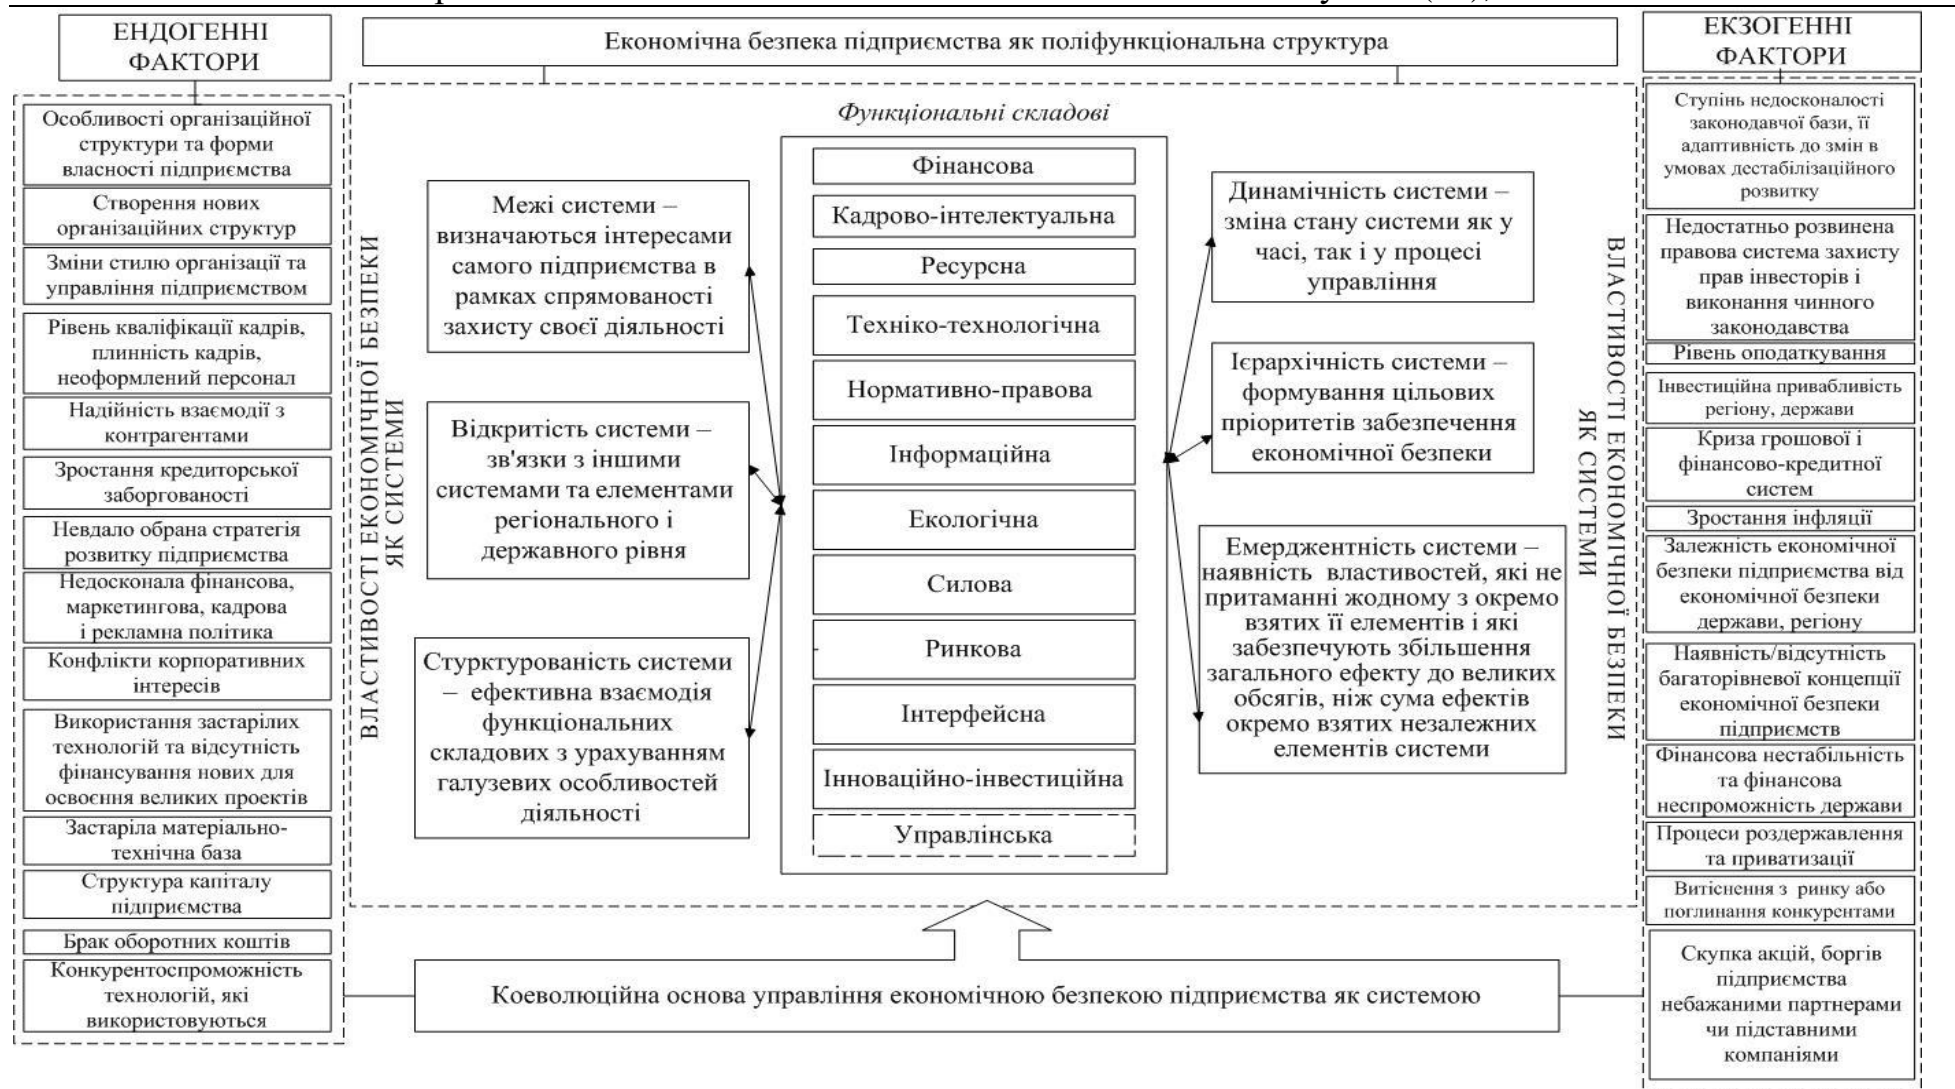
ЕНДОГЕННІ ФАКТОРИ

Економічна безпека підприємства як поліфункціональна структура

ЕКЗОГЕННІ ФАКТОРИ

Особливості організаційної структури та форми власності підприємства

Створення нових організаційних структур

Зміни стилю організації та управління підприємством

Рівень кваліфікації кадрів, плинність кадрів, неоформлений персонал

Надійність взаємодії з контрагентами

Зростання кредиторської заборгованості

Невдало обрана стратегія розвитку підприємства

Недосконала фінансова, маркетингова, кадрова і рекламна політика

Конфлікти корпоративних інтересів

Використання застарілих технологій та відсутність фінансування нових для освоєння великих проектів

Застаріла матеріально-технічна база

Структура капіталу підприємства

Брак оборотних коштів

Конкурентоспроможність технологій, які використовуються

ВЛАСТИВОСТІ ЕКОНОМІЧНОЇ БЕЗПЕКИ ЯК СИСТЕМИ

Функціональні складові

Межі системи – визначаються інтересами самого підприємства в рамках спрямованості захисту своєї діяльності

Відкритість системи – зв'язки з іншими системами та елементами регіонального і державного рівня

Стурктурованість системи – ефективна взаємодія функціональних складових з урахуванням галузевих особливостей діяльності

Фінансова

Кадрово-інтелектуальна

Ресурсна

Техніко-технологічна

Нормативно-правова

Інформаційна

Екологічна

Силова

Ринкова

Інтерфейсна

Інноваційно-інвестиційна

Управлінська

Динамічність системи – зміна стану системи як у часі, так і у процесі управління

Ієрархічність системи – формування цільових пріоритетів забезпечення економічної безпеки

Емерджентність системи – наявність властивостей, які не притаманні жодному з окремо взятих її елементів і які забезпечують збільшення загального ефекту до великих обсягів, ніж сума ефектів окремо взятих незалежних елементів системи

ВЛАСТИВОСТІ ЕКОНОМІЧНОЇ БЕЗПЕКИ ЯК СИСТЕМИ

Ступінь недосконалості законодавчої бази, її адаптивність до змін в умовах дестабілізаційного розвитку

Недостатньо розвинена правова система захисту прав інвесторів і виконання чинного законодавства

Рівень оподаткування

Інвестиційна привабливість регіону, держави

Криза грошової і фінансово-кредитної систем

Зростання інфляції

Залежність економічної безпеки підприємства від економічної безпеки держави, регіону

Наявність/відсутність багаторівневої концепції економічної безпеки підприємств

Фінансова нестабільність та фінансова неспроможність держави

Процеси роздержавлення та приватизації

Витіснення з ринку або поглинання конкурентами

Скупка акцій, боргів підприємства небажаними партнерами чи підставними компаніями

Коеволюційна основа управління економічною безпекою підприємства як системою